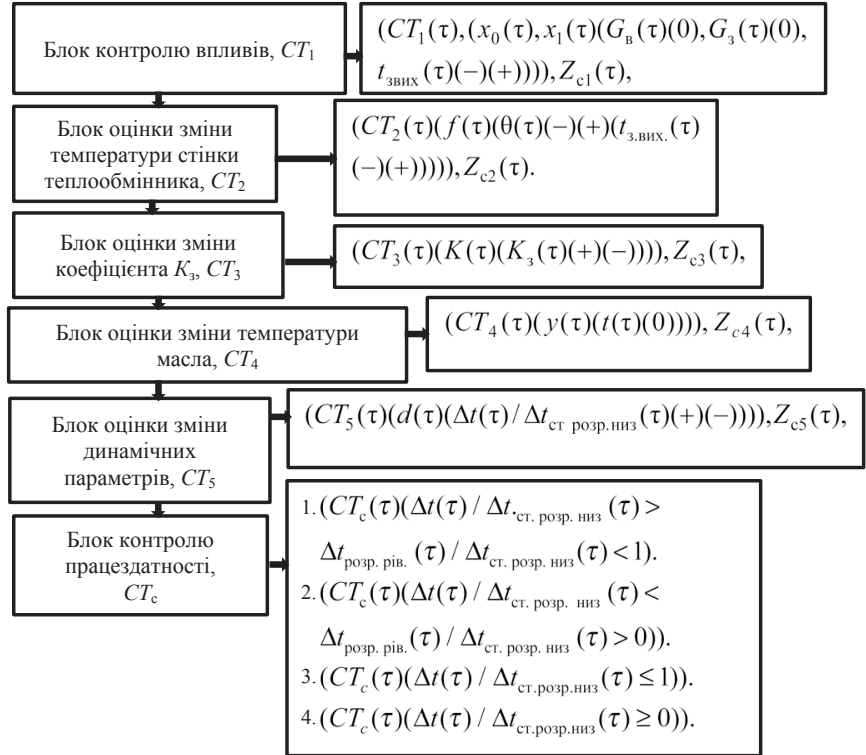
Блок контролю впливів, $CT_1$

$(CT_1(\tau),(x_0(\tau),x_1(\tau)(G_в(\tau)(0),G_з(\tau)(0),t_{звих}(\tau)(-)(+))),Z_{c1}(\tau),$

Блок оцінки зміни температури стінки теплообмінника, $CT_2$

$(CT_2(\tau)(f(\tau)(\theta(\tau)(-)(+)(t_{з.вих.}(\tau)(-)(+))))),Z_{c2}(\tau).$

Блок оцінки зміни коефіцієнта $K_з$, $CT_3$

$(CT_3(\tau)(K(\tau)(K_з(\tau)(+)(-)))),Z_{c3}(\tau),$

Блок оцінки зміни температури масла, $CT_4$

$(CT_4(\tau)(y(\tau)(t(\tau)(0)))),Z_{c4}(\tau),$

Блок оцінки зміни динамічних параметрів, $CT_5$

$(CT_5(\tau)(d(\tau)(\Delta t(\tau)/\Delta t_{ст\ розр.низ}(\tau)(+)(-)))),Z_{c5}(\tau),$

Блок контролю працездатності, $CT_c$

1. $(CT_c(\tau)(\Delta t(\tau)/\Delta t_{ст.\ розр.\ низ}(\tau)>\Delta t_{розр.\ рів.}(\tau)/\Delta t_{ст.\ розр.\ низ}(\tau)<1).$
2. $(CT_c(\tau)(\Delta t(\tau)/\Delta t_{ст.\ розр.\ низ}(\tau)<\Delta t_{розр.\ рів.}(\tau)/\Delta t_{ст.\ розр.\ низ}(\tau)>0)).$
3. $(CT_c(\tau)(\Delta t(\tau)/\Delta t_{ст.розр.низ}(\tau)\leq 1)).$
4. $(CT_c(\tau)(\Delta t(\tau)/\Delta t_{ст.розр.низ}(\tau)\geq 0)).$